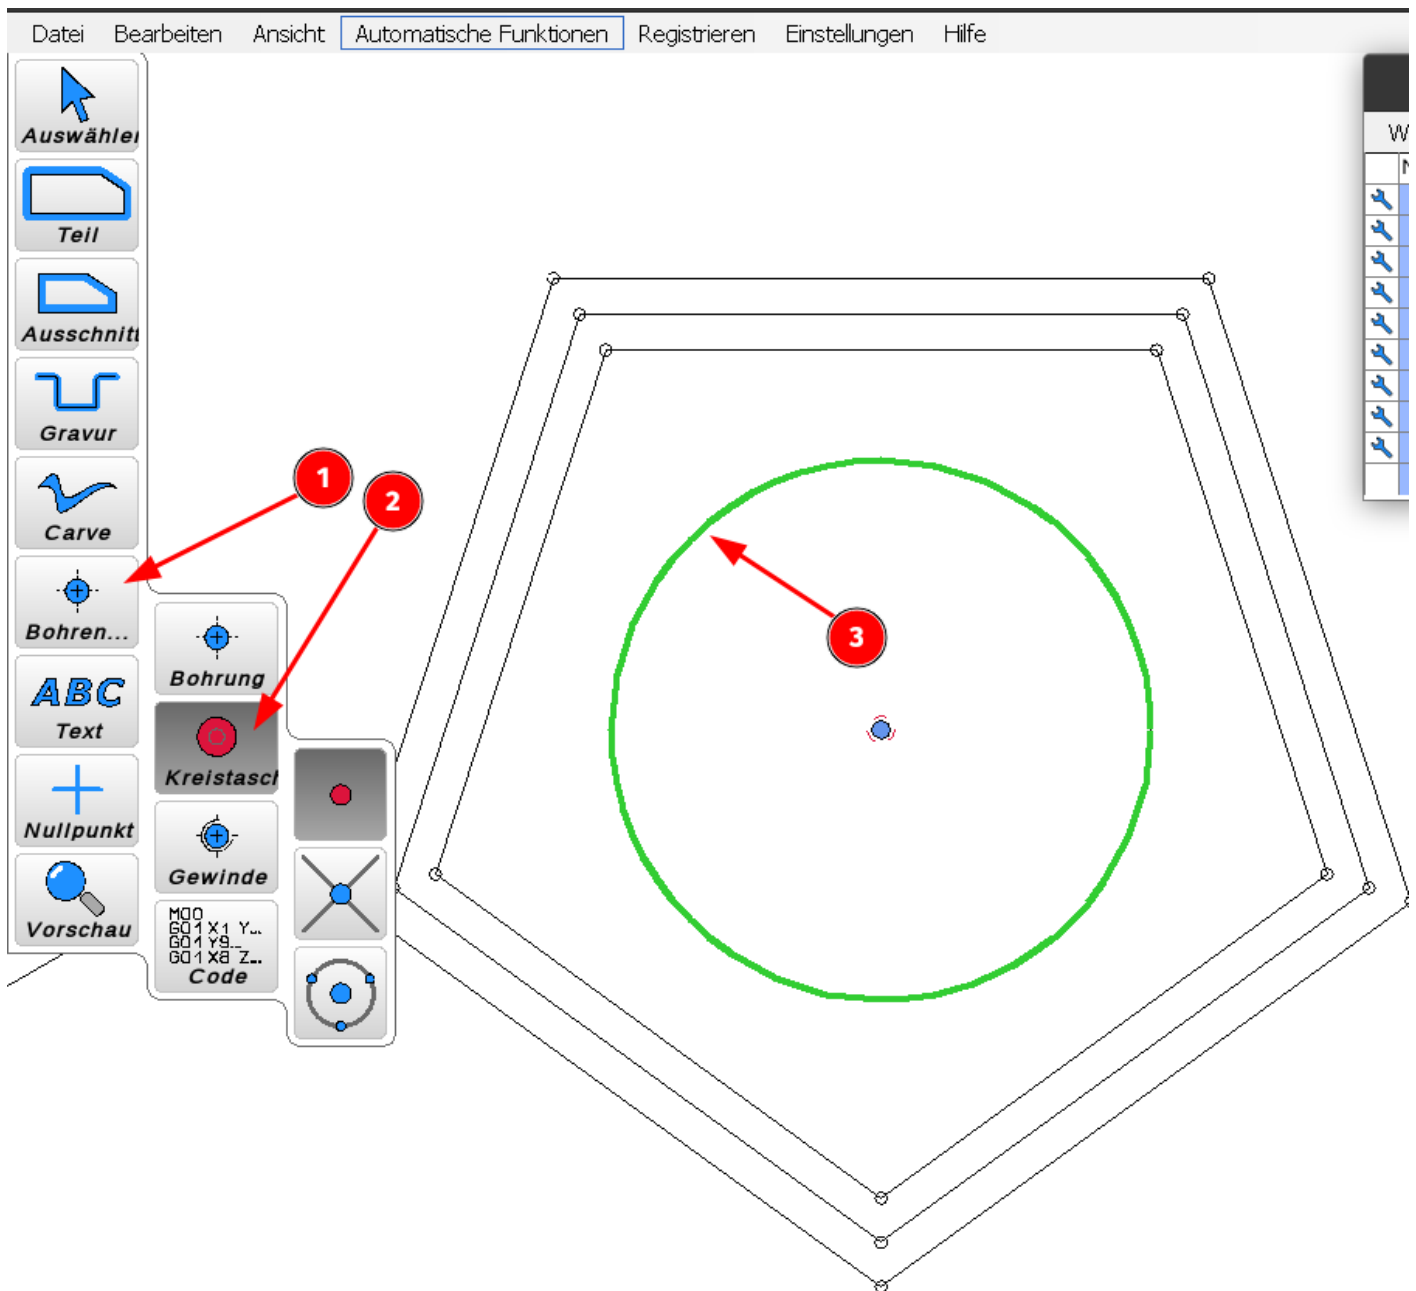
Datei Bearbeiten Ansicht Automatische Funktionen Registrieren Einstellungen Hilfe

Auswähle
Teil
Ausschnit
Gravur
Carve
Bohren...
ABC
Text
Nullpunkt
Vorschau

Bohrung
Kreistasc
Gewinde
M00
G01 X1 Y..
G01 Y9..
G01 X8 Z..
Code

1
2
3

W
N